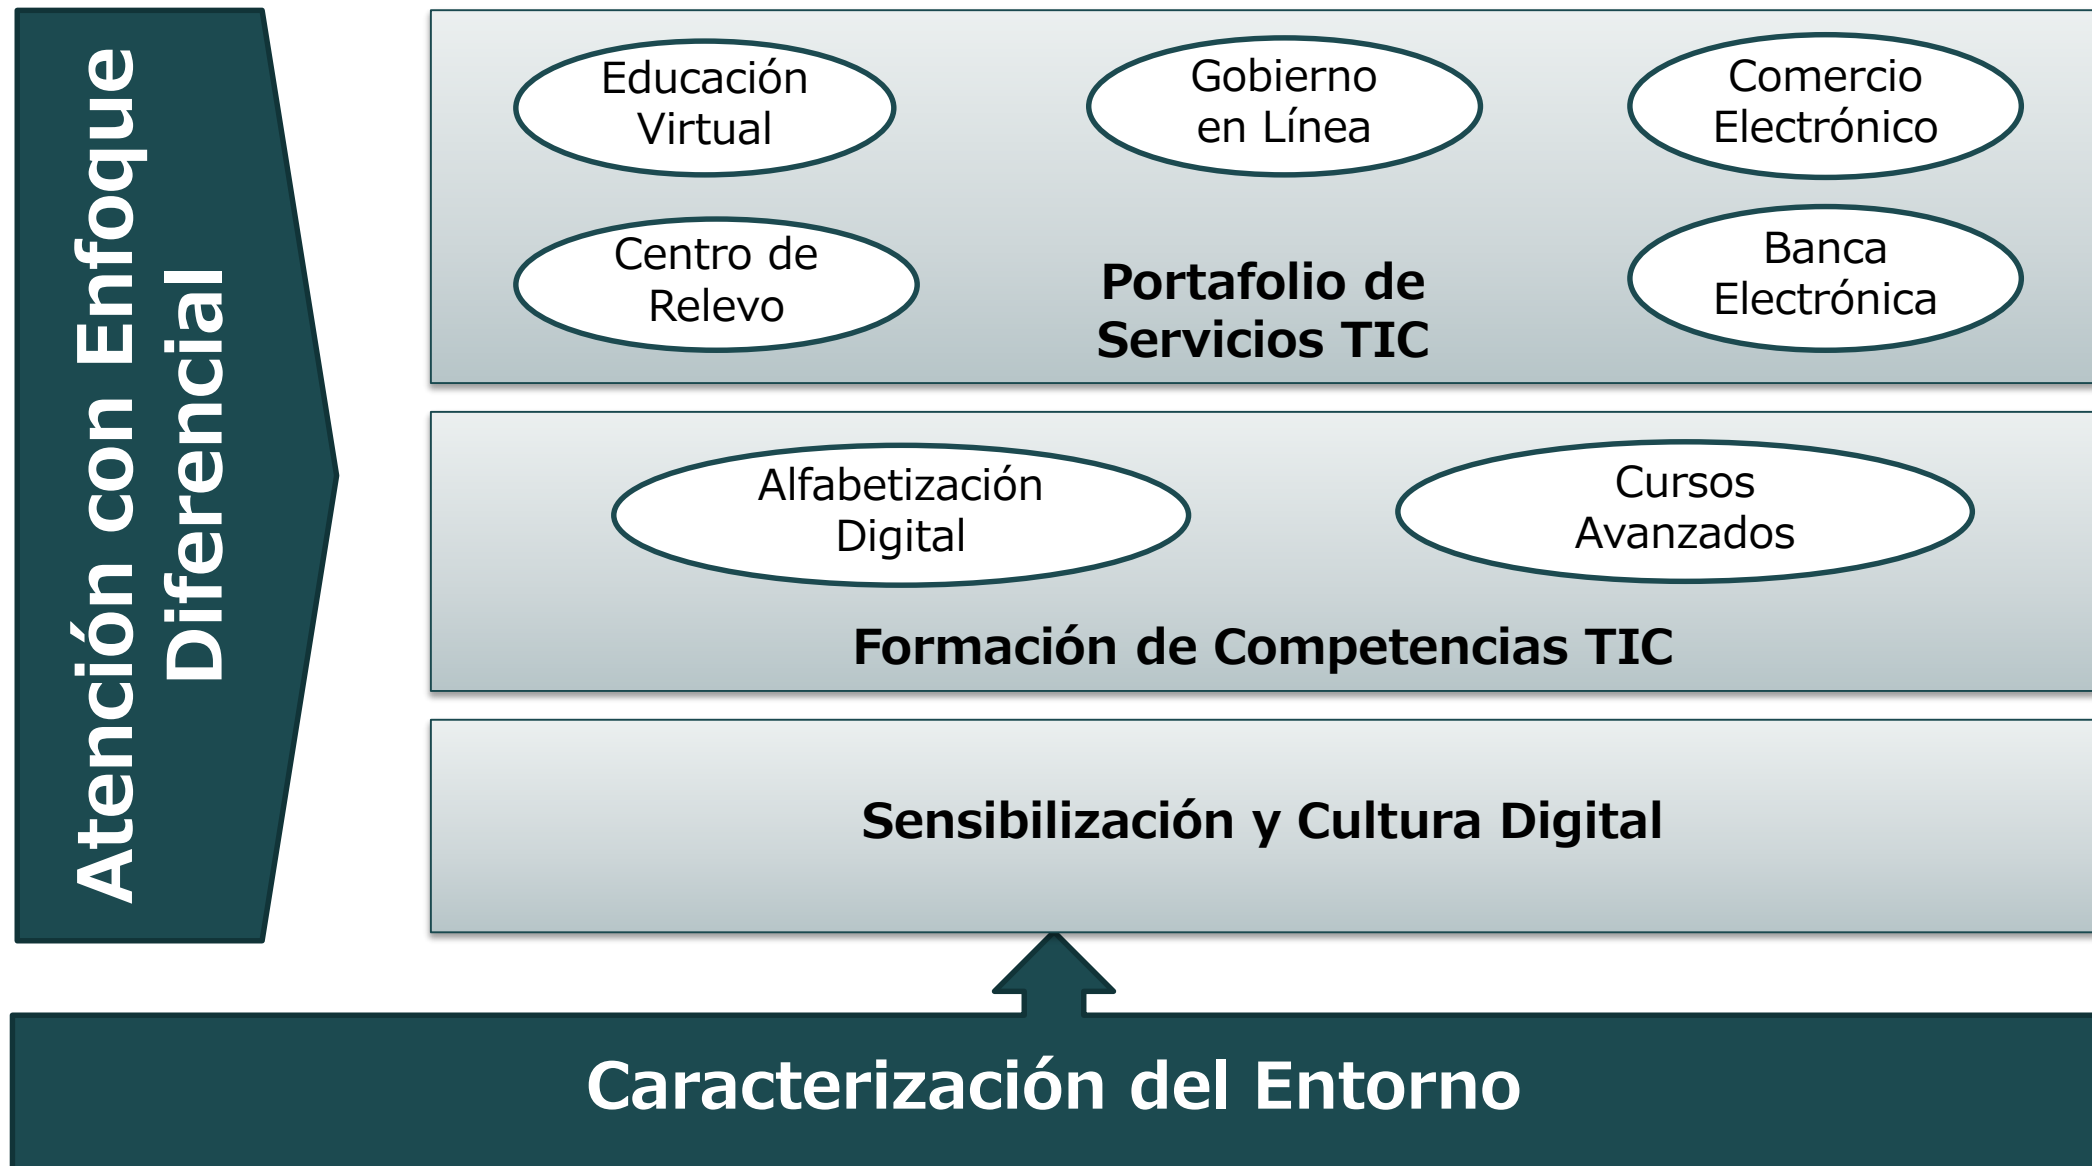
Atención con Enfoque Diferencial

Educación Virtual

Gobierno en Línea

Comercio Electrónico

Centro de Relevo

Portafolio de Servicios TIC

Banca Electrónica

Alfabetización Digital

Cursos Avanzados

Formación de Competencias TIC

Sensibilización y Cultura Digital

Caracterización del Entorno